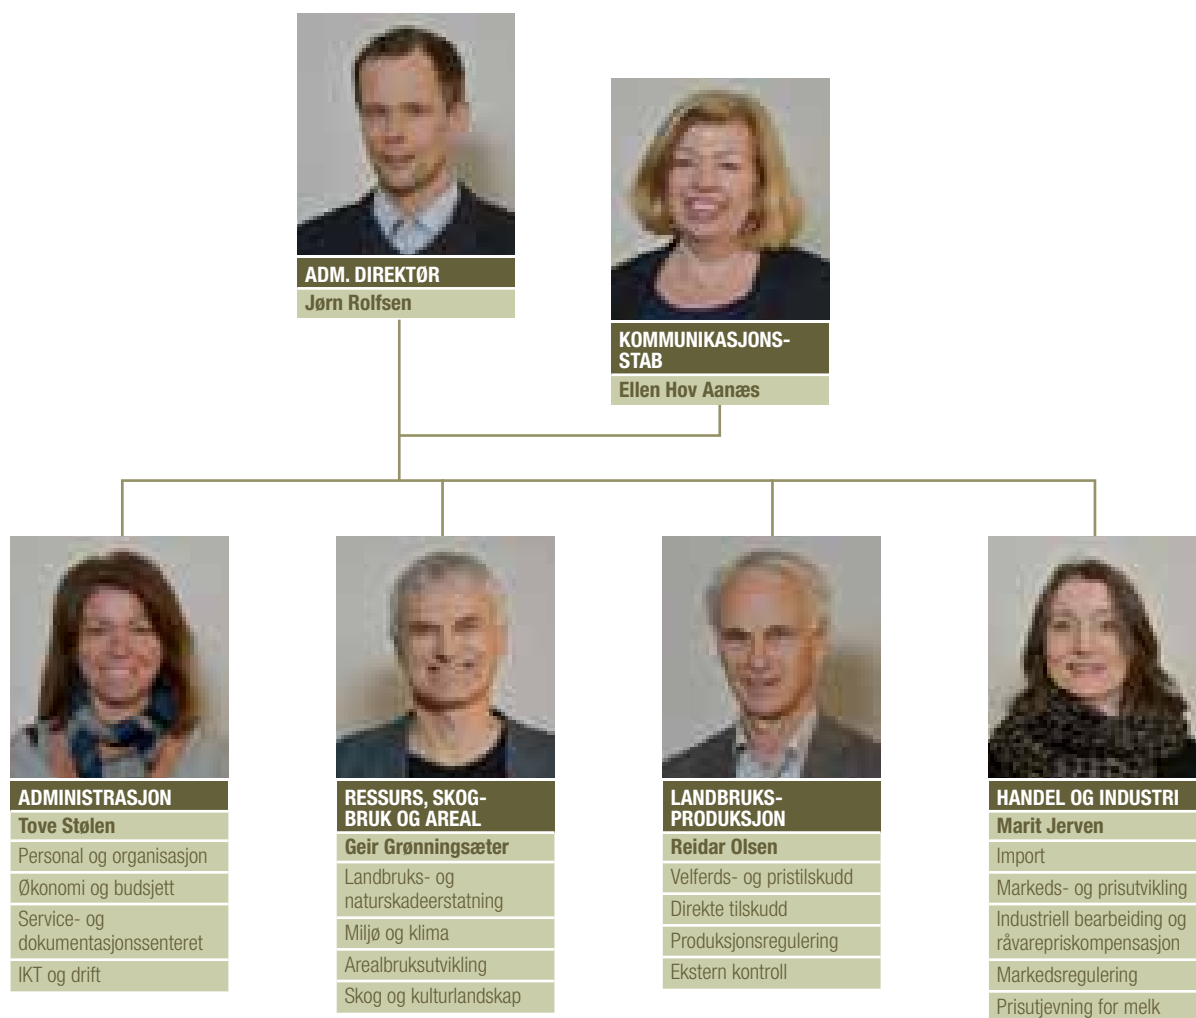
ADM. DIREKTØR
Jørn Rolfsen

KOMMUNIKASJONS-STAB
Ellen Hov Aanæs

ADMINISTRASJON
Tove Stølen
Personal og organisasjon
Økonomi og budsjett
Service- og dokumentasjonssenteret
IKT og drift

RESSURS, SKOGBRUK OG AREAL
Geir Grønningsæter
Landbruks- og naturskadeerstatning
Miljø og klima
Arealbruksutvikling
Skog og kulturlandskap

LANDBRUKSPRODUKSJON
Reidar Olsen
Velferds- og pristilskudd
Direkte tilskudd
Produksjonsregulering
Ekstern kontroll

HANDEL OG INDUSTRI
Marit Jerven
Import
Markeds- og prisutvikling
Industriell bearbeiding og råvarepriskompensasjon
Markedsregulering
Prisutjevning for melk